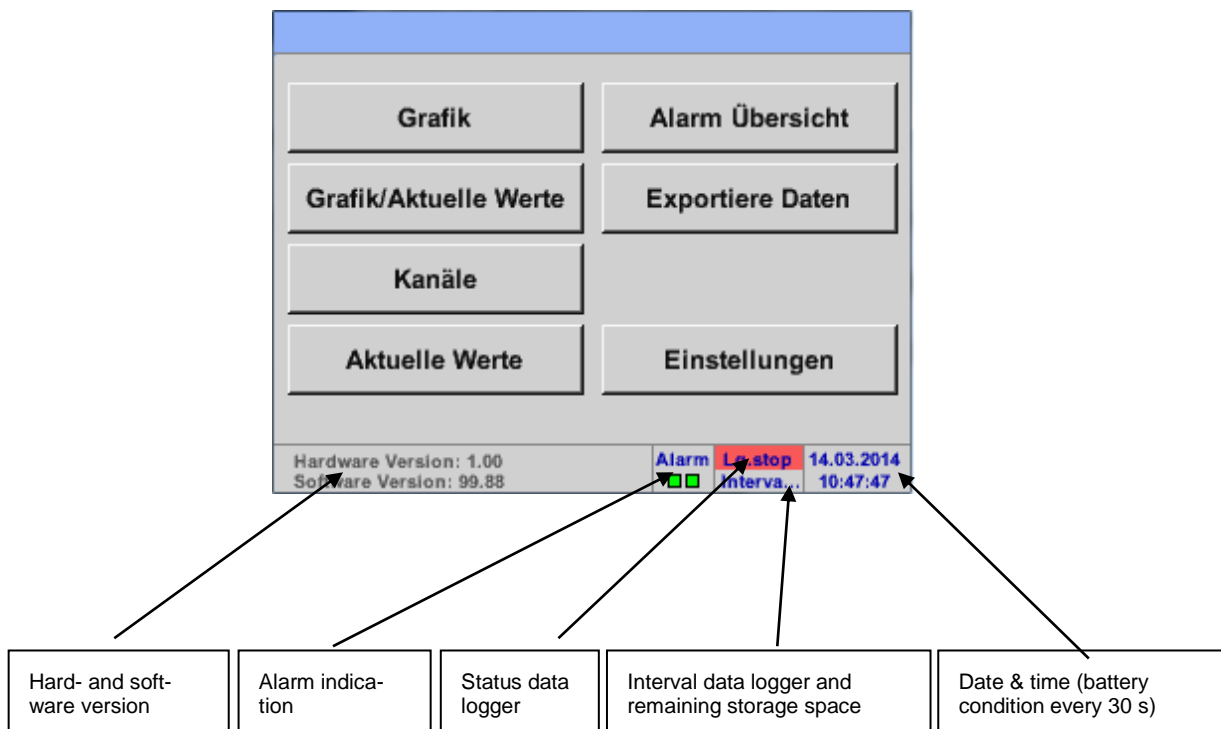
Grafik

Alarm Übersicht

Grafik/Aktuelle Werte

Exportiere Daten

Kanäle

Aktuelle Werte

Einstellungen

Hardware Version: 1.00
Software Version: 99.88

Alarm

Lg.stop
Interva...

14.03.2014
10:47:47

| Hard- and software version | Alarm indication | Status data logger | Interval data logger and remaining storage space | Date & time (battery condition every 30 s) |